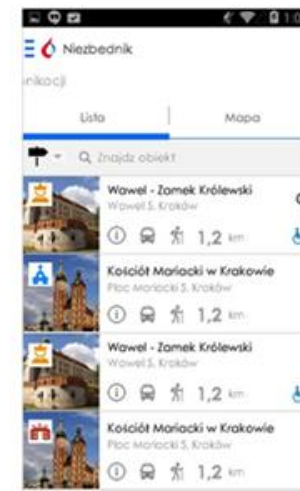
Niezbednik

nikacji

Lista

Mapa

Q Znajdź obiekt

Wawel - Zamek Królewski
Wawel 5, Kraków
1,2 km

Kościół Mariacki w Krakowie
Plac Mariacki 5, Kraków
1,2 km

Wawel - Zamek Królewski
Wawel 5, Kraków
1,2 km

Kościół Mariacki w Krakowie
Plac Mariacki 5, Kraków
1,2 km